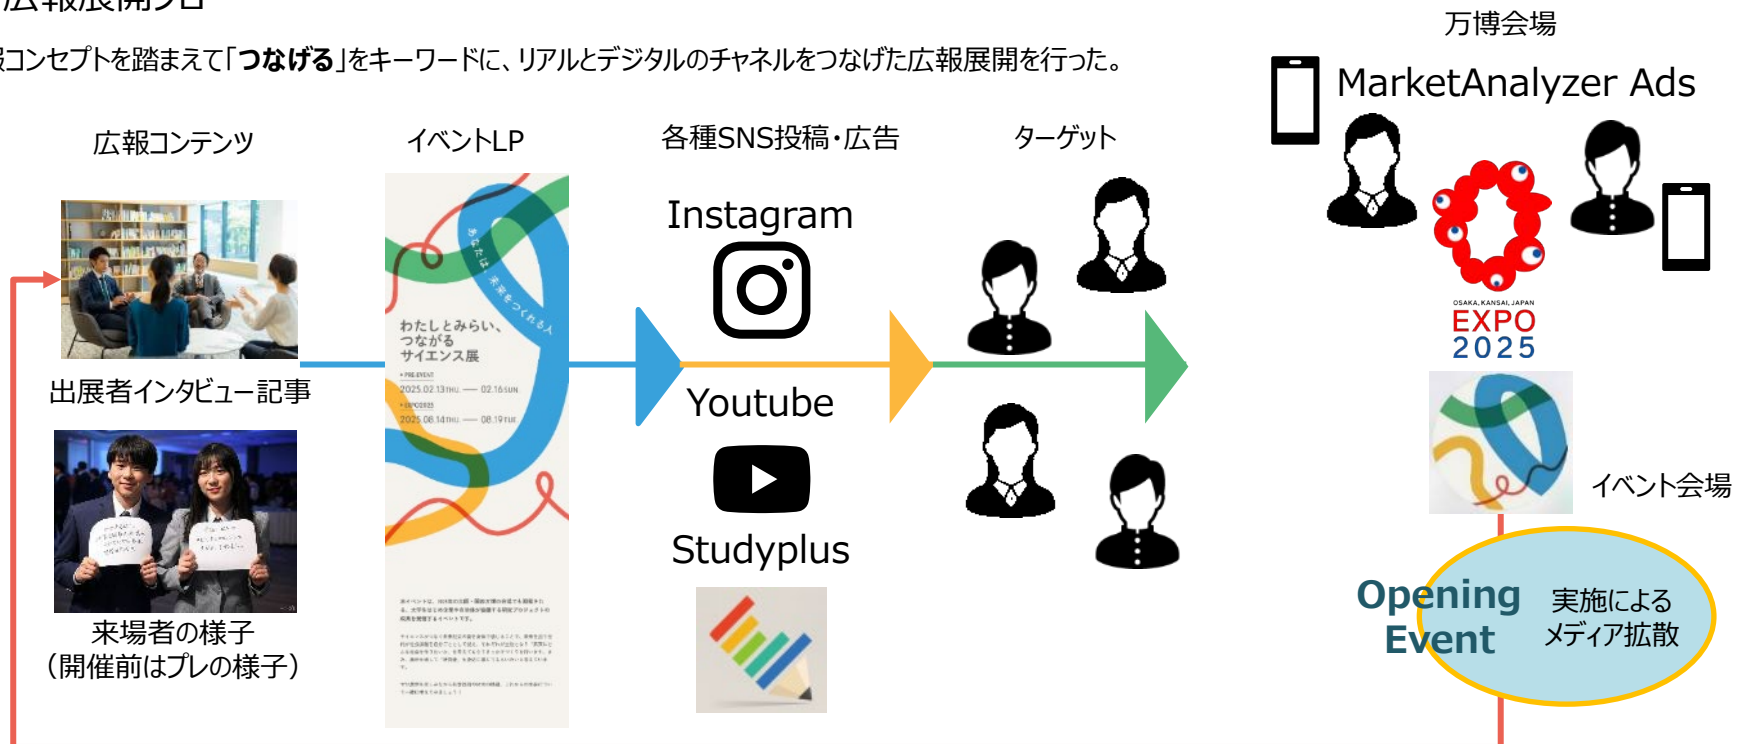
広報展開フロ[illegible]

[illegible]報コンセプトを踏まえて「つながる」をキーワードに、リアルとデジタルのチャネルをつなげた広報展開を行った。

広報コンテンツ

出展者インタビュー記事

来場者の様子
（開催前はプレの様子）

イベントLP

あなたは、未来をつくれる人

わたしとみらい、つながる サイエンス展

PRE-EVENT
2025.02.13 THU — 02.16 SUN
EXPO2025
2025.08.14 THU — 08.19 TUE

各種SNS投稿・広告

Instagram

Youtube

Studyplus

ターゲット

万博会場

MarketAnalyzer Ads

OSAKA, KANSAI, JAPAN
EXPO
2025

イベント会場

Opening Event

実施による
メディア拡散